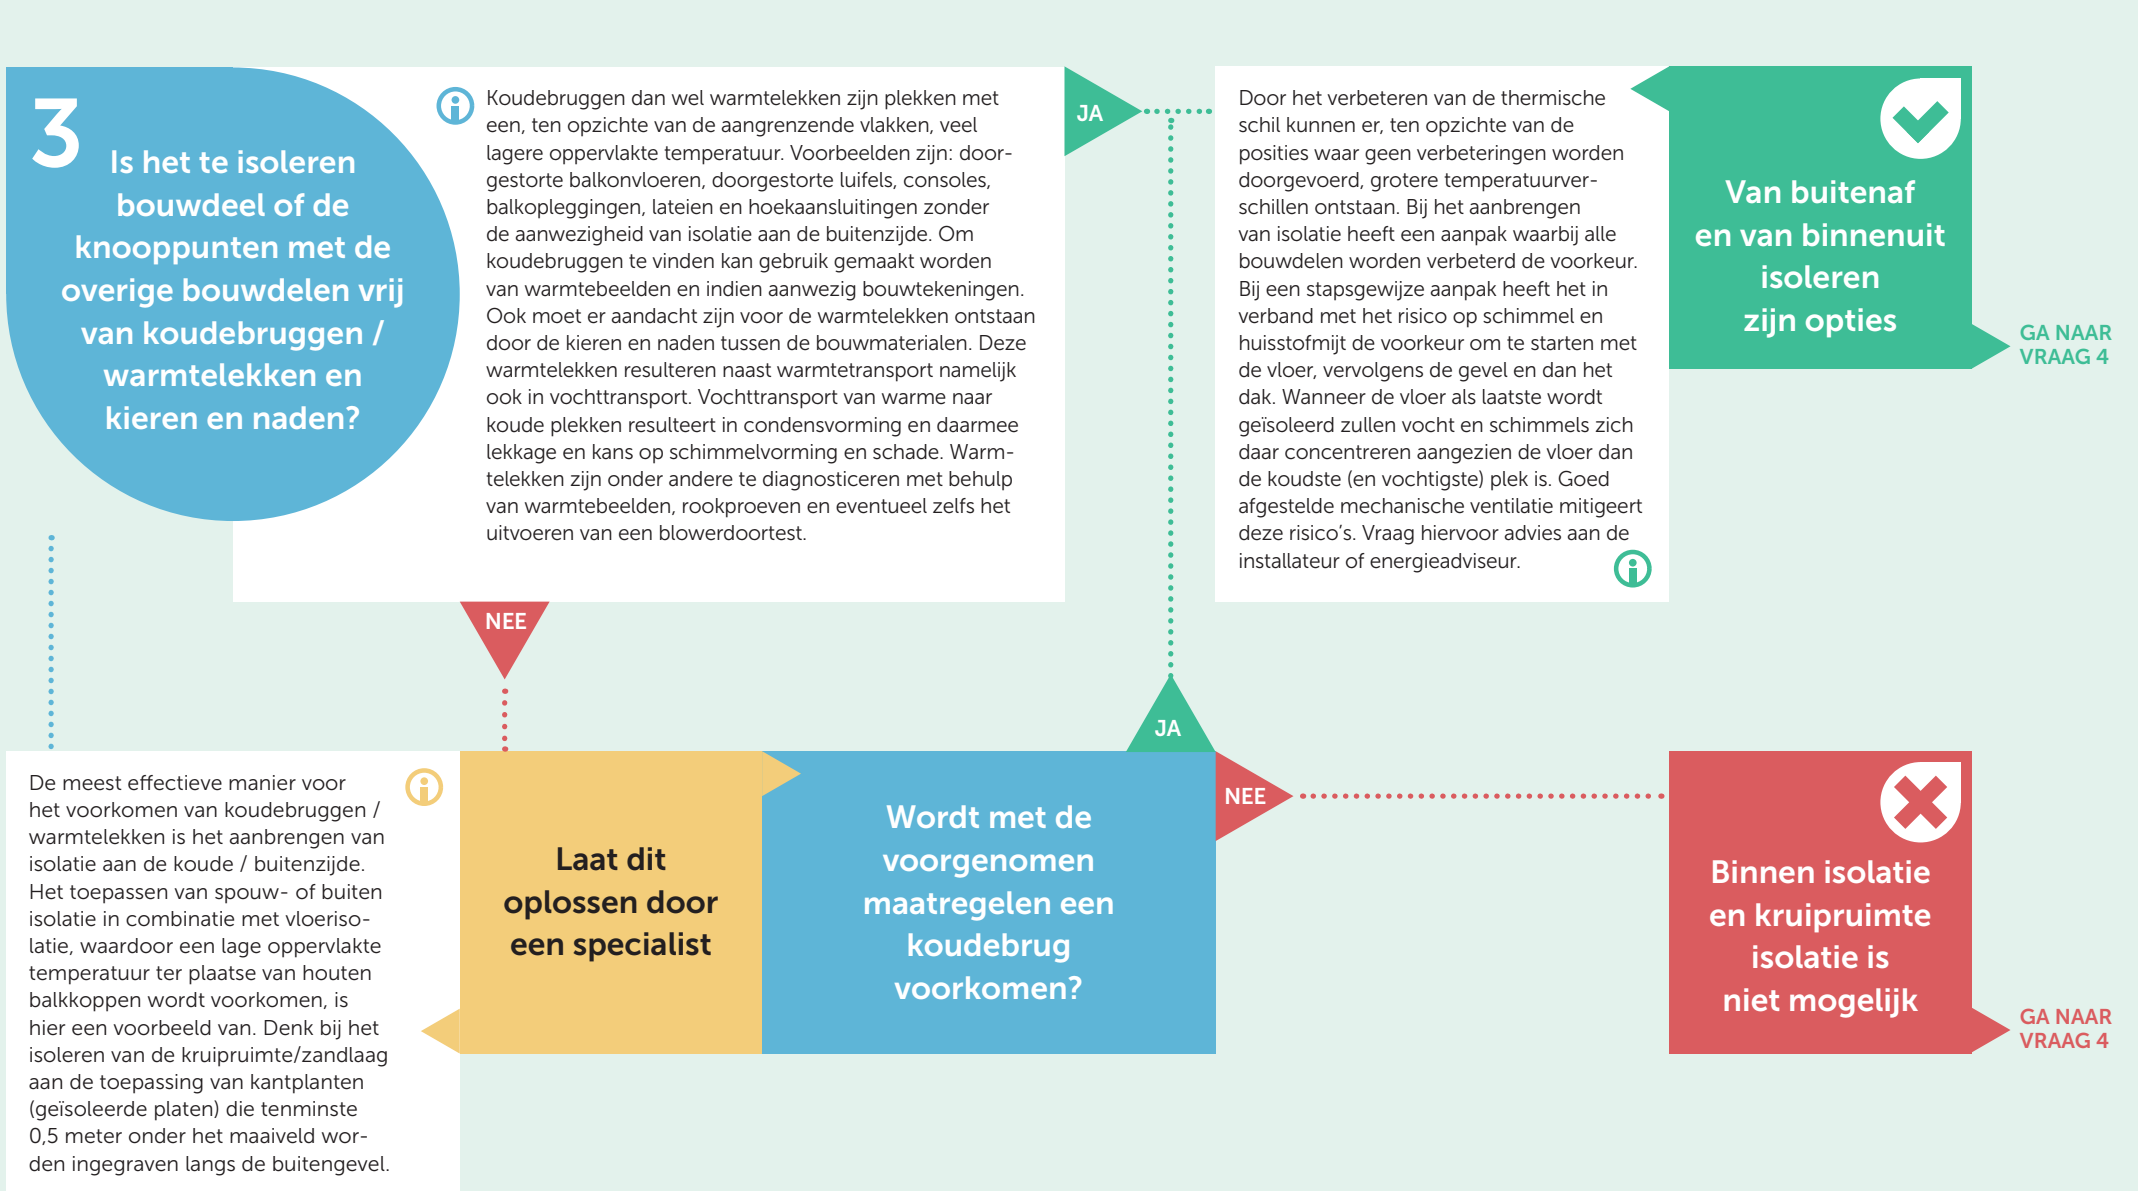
3 Is het te isoleren bouwdeel of de knooppunten met de overige bouwdelen vrij van koudebruggen / warmtelekken en kieren en naden?

Koudebruggen dan wel warmtelekken zijn plekken met een, ten opzichte van de aangrenzende vlakken, veel lagere oppervlakte temperatuur. Voorbeelden zijn: doorgestorte balkonvloeren, doorgestorte luifels, consoles, balkopleggingen, lateien en hoekaansluitingen zonder de aanwezigheid van isolatie aan de buitenzijde. Om koudebruggen te vinden kan gebruik gemaakt worden van warmtebeelden en indien aanwezig bouwtekeningen. Ook moet er aandacht zijn voor de warmtelekken ontstaan door de kieren en naden tussen de bouwmaterialen. Deze warmtelekken resulteren naast warmtetransport namelijk ook in vochttransport. Vochttransport van warme naar koude plekken resulteert in condensvorming en daarmee lekkage en kans op schimmelvorming en schade. Warmtelekken zijn onder andere te diagnosticeren met behulp van warmtebeelden, rookproeven en eventueel zelfs het uitvoeren van een blowerdoortest.

JA

Door het verbeteren van de thermische schil kunnen er, ten opzichte van de posities waar geen verbeteringen worden doorgevoerd, grotere temperatuurverschillen ontstaan. Bij het aanbrengen van isolatie heeft een aanpak waarbij alle bouwdelen worden verbeterd de voorkeur. Bij een stapsgewijze aanpak heeft het in verband met het risico op schimmel en huisstofmijt de voorkeur om te starten met de vloer, vervolgens de gevel en dan het dak. Wanneer de vloer als laatste wordt geïsoleerd zullen vocht en schimmels zich daar concentreren aangezien de vloer dan de koudste (en vochtigste) plek is. Goed afgestelde mechanische ventilatie mitigeert deze risico’s. Vraag hiervoor advies aan de installateur of energieadviseur.

Van buitenaf en van binnenuit isoleren zijn opties

GA NAAR VRAAG 4

NEE

JA

De meest effectieve manier voor het voorkomen van koudebruggen / warmtelekken is het aanbrengen van isolatie aan de koude / buitenzijde. Het toepassen van spouw- of buiten isolatie in combinatie met vloerisolatie, waardoor een lage oppervlakte temperatuur ter plaatse van houten balkkoppen wordt voorkomen, is hier een voorbeeld van. Denk bij het isoleren van de kruipruimte/zandlaag aan de toepassing van kantplanten (geïsoleerde platen) die tenminste 0,5 meter onder het maaiveld worden ingegraven langs de buitengevel.

Laat dit oplossen door een specialist

Wordt met de voorgenomen maatregelen een koudebrug voorkomen?

NEE

Binnen isolatie en kruipruimte isolatie is niet mogelijk

GA NAAR VRAAG 4